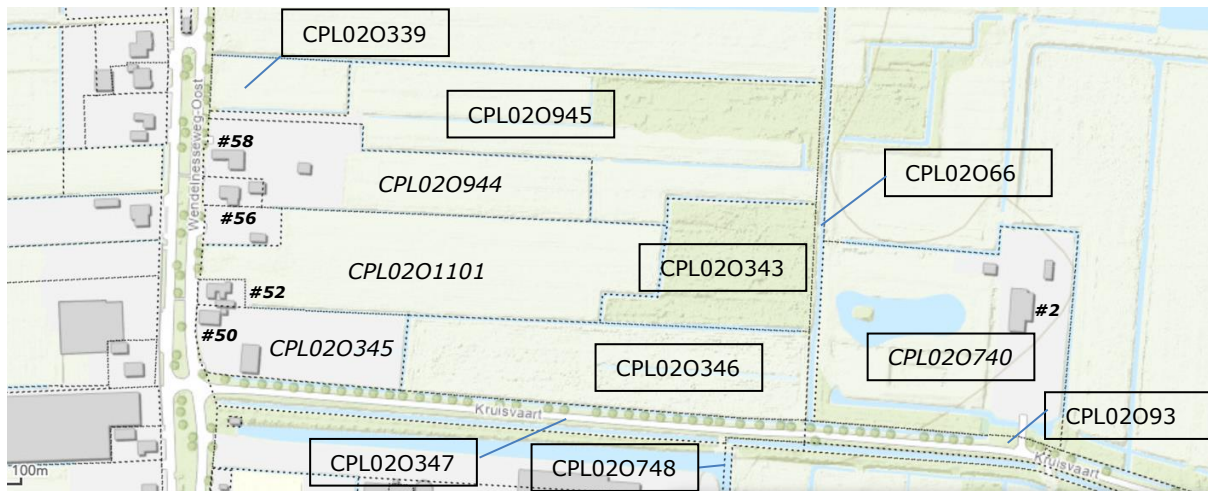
CPL02O339

CPL02O945

#58

CPL02O944

CPL02O66

#56

CPL02O1101

CPL02O343

#52

#2

#50

CPL02O345

CPL02O346

CPL02O740

Wendelnesseweg-Oost

Kruisvaart

CPL02O93

CPL02O347

CPL02O748

Kruisvaart

100m